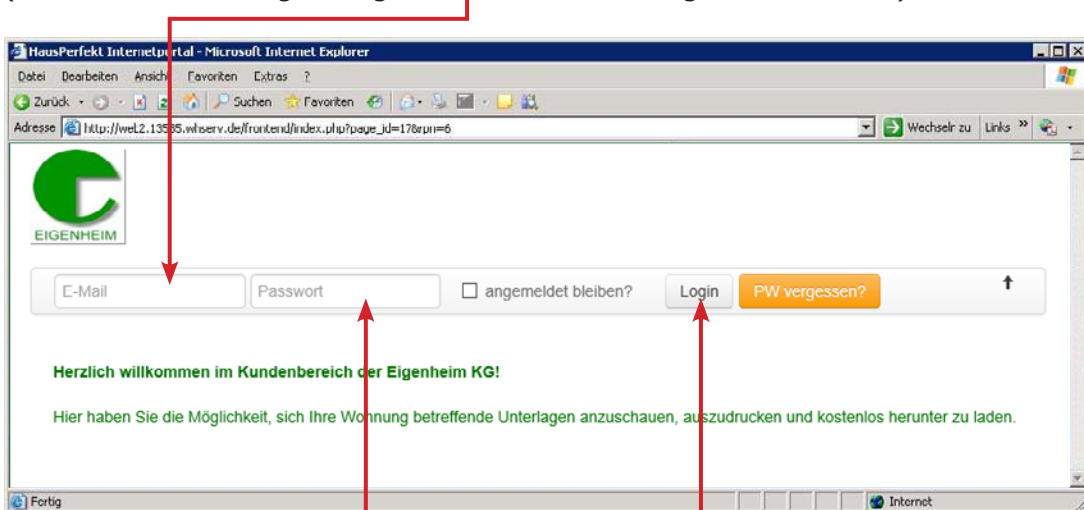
HausPerfekt Internetportal - Microsoft Internet Explorer

Datei Bearbeiten Ansicht Favoriten Extras ?

Zurück Suchen Favoriten

Adresse http://wel2.13585.whserv.de/frontend/index.php?page_id=17&rpn=6 Wechseln zu Links

EIGENHEIM

E-Mail Passwort angemeldet bleiben? Login PW vergessen?

Herzlich willkommen im Kundenbereich der Eigenheim KG!

Hier haben Sie die Möglichkeit, sich Ihre Wohnung betreffende Unterlagen anzuschauen, auszudrucken und kostenlos herunter zu laden.

Fertig Internet